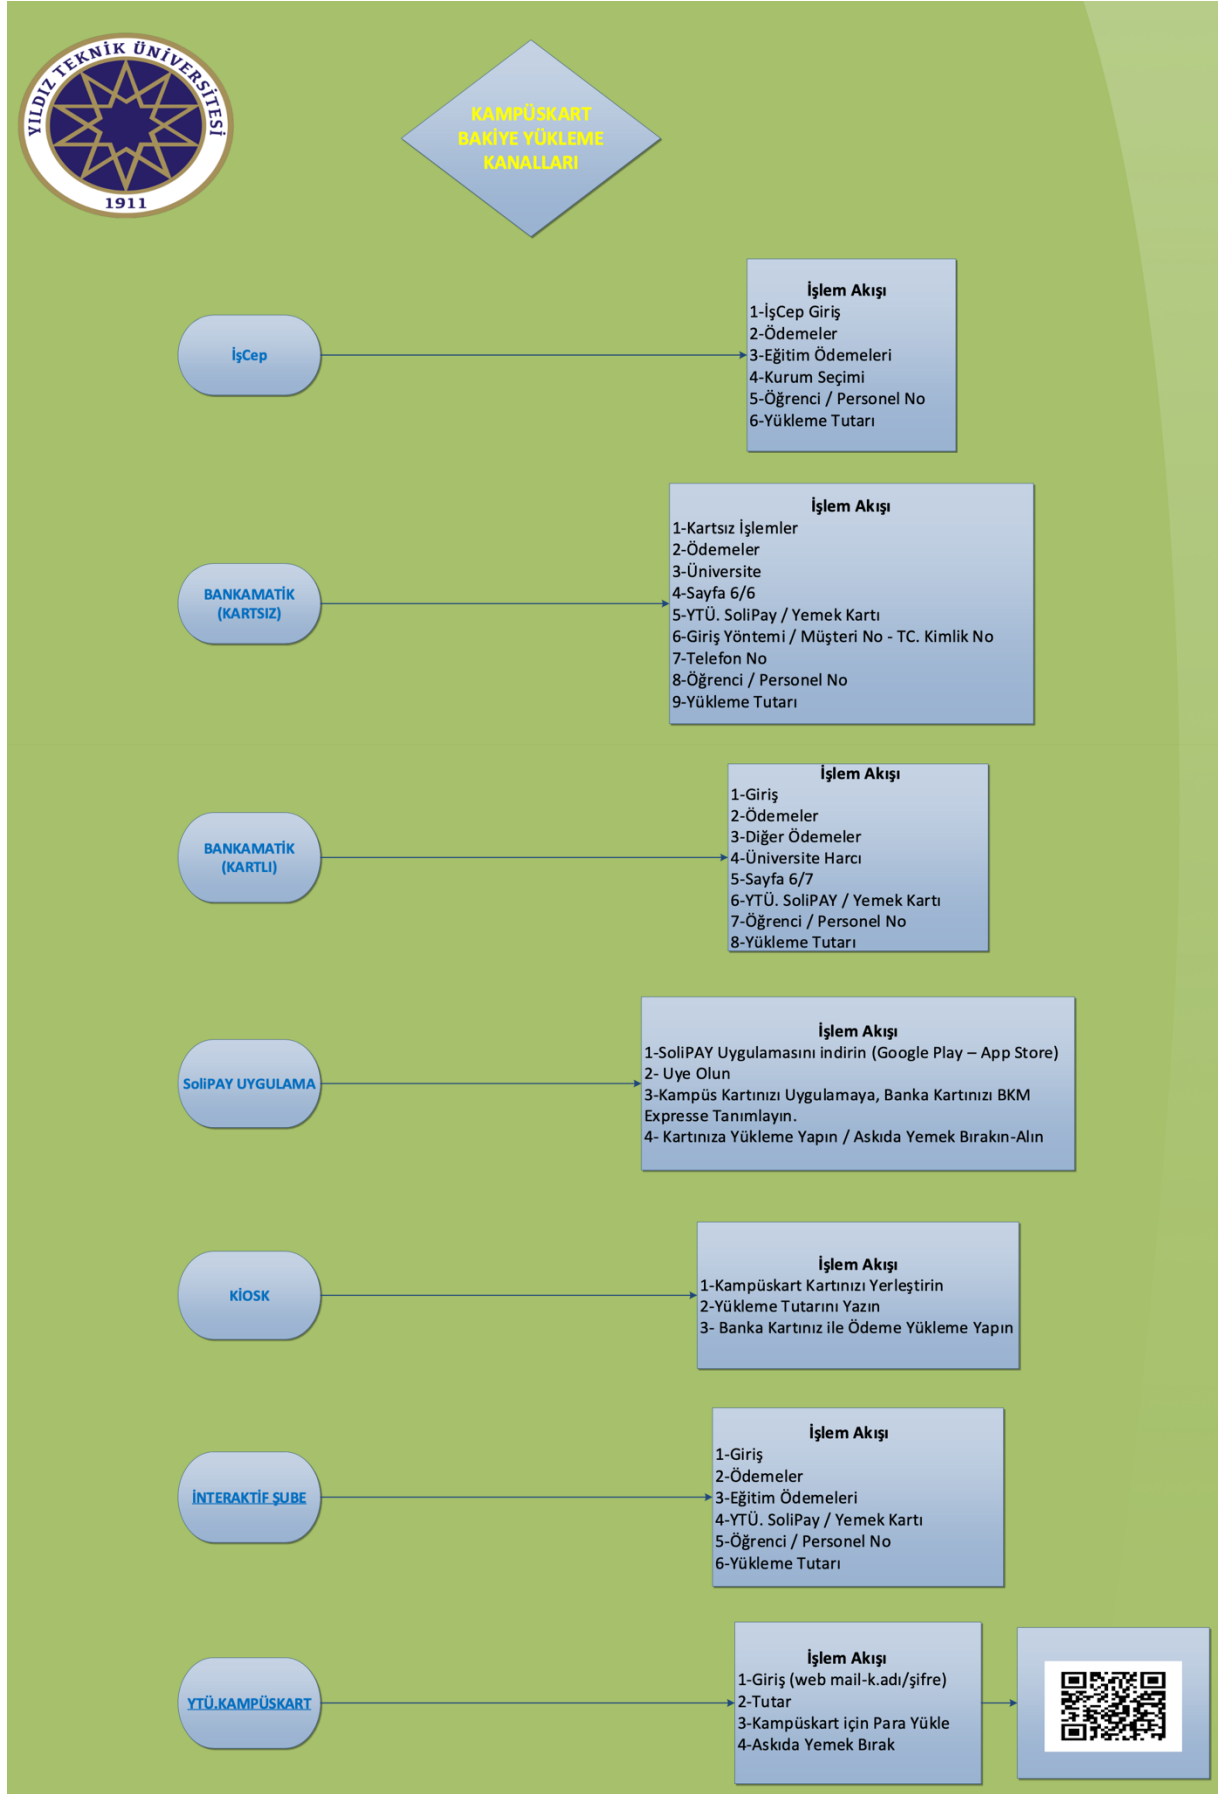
YILDIZ TEKNİK ÜNİVERSİTESİ
1911

KAMPÜSKART BAKİYE YÜKLEME KANALLARI

İşCep

İşlem Akışı
1-İşCep Giriş
2-Ödemeler
3-Eğitim Ödemeleri
4-Kurum Seçimi
5-Öğrenci / Personel No
6-Yükleme Tutarı

BANKAMATİK (KARTSIZ)

İşlem Akışı
1-Kartsız İşlemler
2-Ödemeler
3-Üniversite
4-Sayfa 6/6
5-YTÜ. SoliPay / Yemek Kartı
6-Giriş Yöntemi / Müşteri No - TC. Kimlik No
7-Telefon No
8-Öğrenci / Personel No
9-Yükleme Tutarı

BANKAMATİK (KARTLI)

İşlem Akışı
1-Giriş
2-Ödemeler
3-Diğer Ödemeler
4-Üniversite Harcı
5-Sayfa 6/7
6-YTÜ. SoliPAY / Yemek Kartı
7-Öğrenci / Personel No
8-Yükleme Tutarı

SoliPAY UYGULAMA

İşlem Akışı
1-SoliPAY Uygulamasını indirin (Google Play – App Store)
2- Uye Olun
3-Kampüs Kartınızı Uygulamaya, Banka Kartınızı BKM Expresse Tanımlayın.
4- Kartınıza Yükleme Yapın / Askıda Yemek Bırakın-Alın

KİOSK

İşlem Akışı
1-Kampüskart Kartınızı Yerleştirin
2-Yükleme Tutarını Yazın
3- Banka Kartınız ile Ödeme Yükleme Yapın

İNTERAKTİF ŞUBE

İşlem Akışı
1-Giriş
2-Ödemeler
3-Eğitim Ödemeleri
4-YTÜ. SoliPay / Yemek Kartı
5-Öğrenci / Personel No
6-Yükleme Tutarı

YTÜ.KAMPÜSKART

İşlem Akışı
1-Giriş (web mail-k.adı/şifre)
2-Tutar
3-Kampüskart için Para Yükle
4-Askıda Yemek Bırak